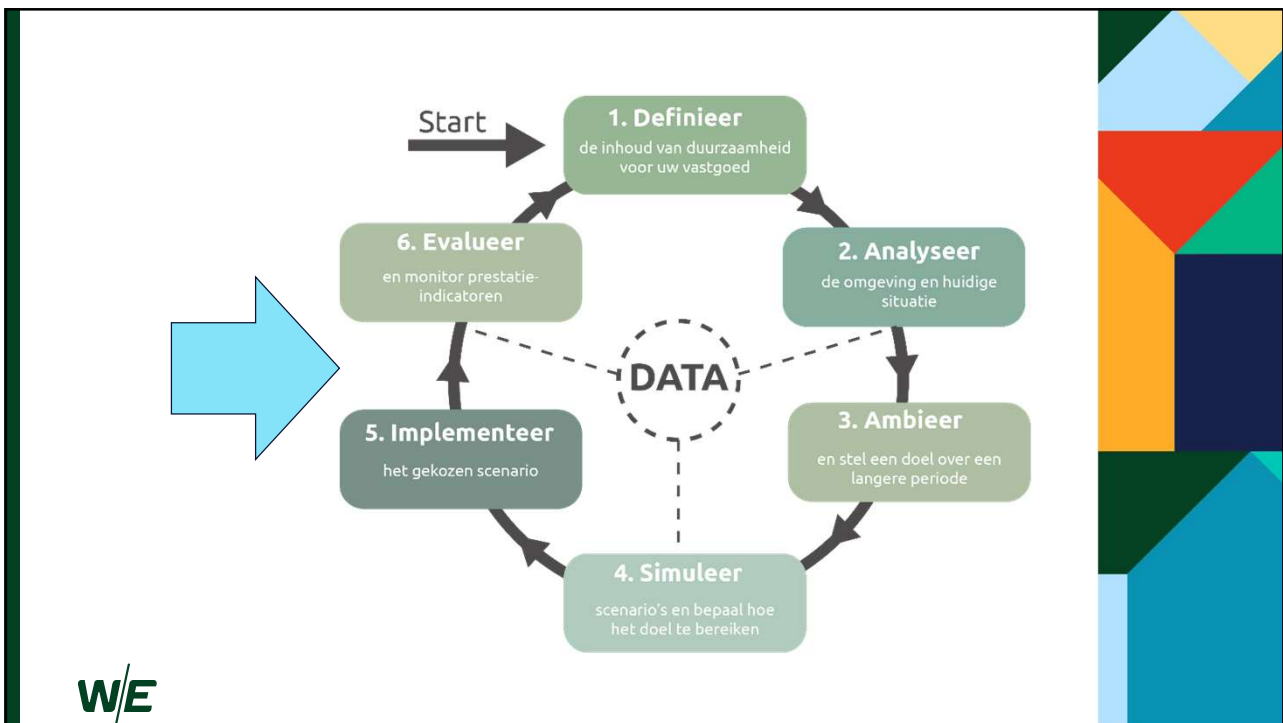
Start

1. Definieer
de inhoud van duurzaamheid voor uw vastgoed

2. Analyseer
de omgeving en huidige situatie

3. Ambieer
en stel een doel over een langere periode

4. Simuleer
scenario's en bepaal hoe het doel te bereiken

5. Implementeer
het gekozen scenario

6. Evalueer
en monitor prestatieindicatoren

DATA

W/E